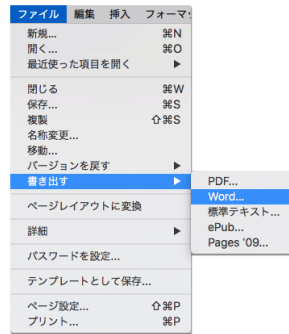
ファイル 編集 挿入 フォーマッ

新規... ⌘N
開く... ⌘O
最近使った項目を開く ▶

閉じる ⌘W
保存... ⌘S
複製 ⇧⌘S
名称変更...
移動...
バージョンを戻す ▶
書き出す ▶

ページレイアウトに変換

詳細 ▶

パスワードを設定...

テンプレートとして保存...

ページ設定... ⇧⌘P
プリント... ⌘P

PDF...
Word...
標準テキスト...
ePub...
Pages '09...